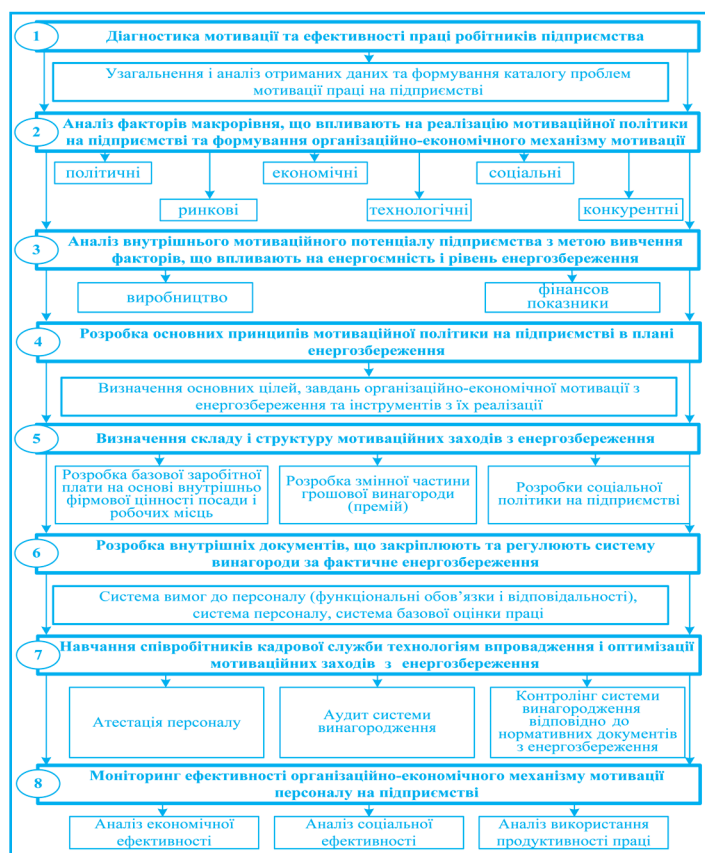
1

Діагностика мотивації та ефективності праці робітників підприємства

Узагальнення і аналіз отриманих даних та формування каталогу проблем мотивації праці на підприємстві

2

Аналіз факторів макрорівня, що впливають на реалізацію мотиваційної політики на підприємстві та формування організаційно-економічного механізму мотивації

політичні

економічні

соціальні

ринкові

технологічні

конкурентні

3

Аналіз внутрішнього мотиваційного потенціалу підприємства з метою вивчення факторів, що впливають на енергоємність і рівень енергозбереження

виробництво

фінансов показники

4

Розробка основних принципів мотиваційної політики на підприємстві в плані енергозбереження

Визначення основних цілей, завдань організаційно-економічної мотивації з енергозбереження та інструментів з їх реалізації

5

Визначення складу і структуру мотиваційних заходів з енергозбереження

Розробка базової заробітної плати на основі внутрішньо фірмової цінності посади і робочих місць

Розробка змінної частини грошової винагороди (премій)

Розробки соціальної політики на підприємстві

6

Розробка внутрішніх документів, що закріплюють та регулюють систему винагороди за фактичне енергозбереження

Система вимог до персоналу (функціональні обов'язки і відповідальності), система персоналу, система базової оцінки праці

7

Навчання співробітників кадрової служби технологіям впровадження і оптимізації мотиваційних заходів з енергозбереження

Атестація персоналу

Аудит системи винагородження

Контролінг системи винагородження відповідно до нормативних документів з енергозбереження

8

Моніторинг ефективності організаційно-економічного механізму мотивації персоналу на підприємстві

Аналіз економічної ефективності

Аналіз соціальної ефективності

Аналіз використання продуктивності праці